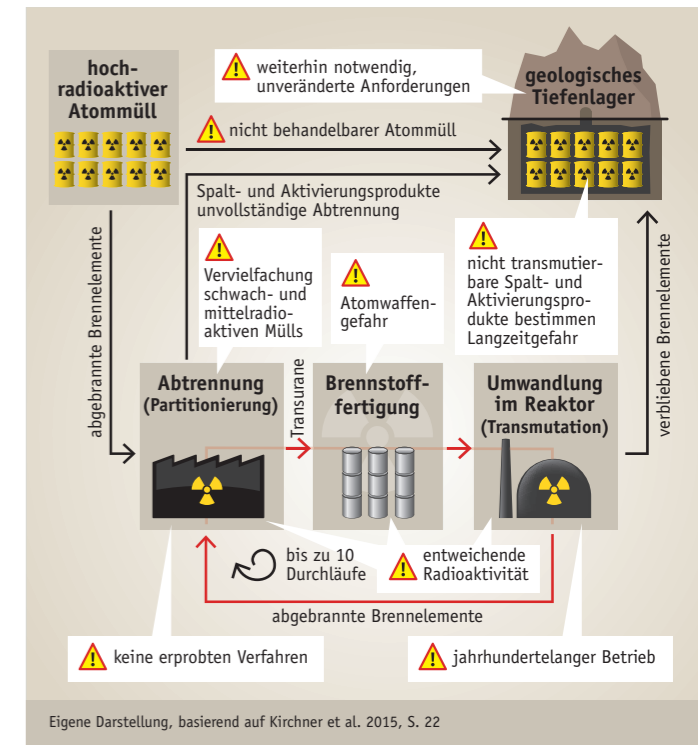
hochradioaktiver Atommüll

weiterhin notwendig, unveränderte Anforderungen

geologisches Tiefenlager

nicht behandelbarer Atommüll

Spalt- und Aktivierungsprodukte unvollständige Abtrennung

abgebrannte Brennelemente

Vervielfachung schwach- und mittelradioaktiven Mülls

Atomwaffengefahr

nicht transmutierbare Spalt- und Aktivierungsprodukte bestimmen Langzeitgefahr

verbliebene Brennelemente

Abtrennung (Partitionierung)

Transurane

Brennstofffertigung

Umwandlung im Reaktor (Transmutation)

bis zu 10 Durchläufe

entweichende Radioaktivität

abgebrannte Brennelemente

keine erprobten Verfahren

jahrhundertelanger Betrieb

Eigene Darstellung, basierend auf Kirchner et al. 2015, S. 22